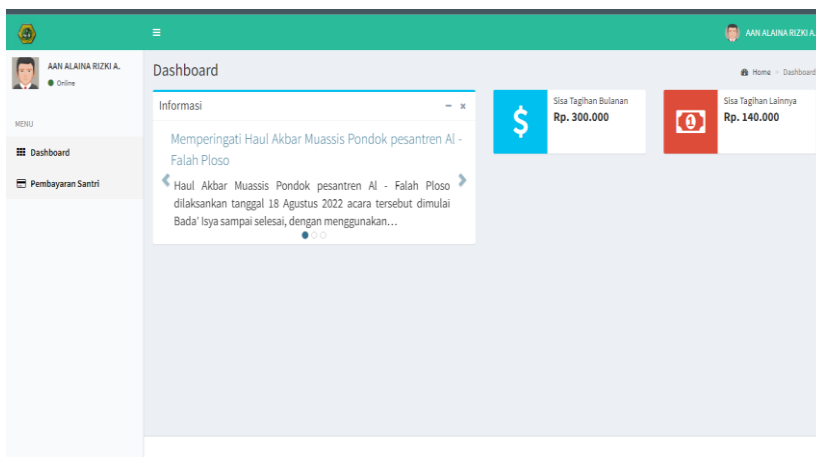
AAN ALAINA RIZKI A.

AAN ALAINA RIZKI A.
Online

MENU

Dashboard

Pembayaran Santri

Dashboard

Home > Dashboard

Informasi

Memperingati Haul Akbar Muassis Pondok pesantren Al - Falah Ploso

Haul Akbar Muassis Pondok pesantren Al - Falah Ploso dilaksankan tanggal 18 Agustus 2022 acara tersebut dimulai Bada' Isya sampai selesai, dengan menggunakan...

Sisa Tagihan Bulanan
Rp. 300.000

Sisa Tagihan Lainnya
Rp. 140.000